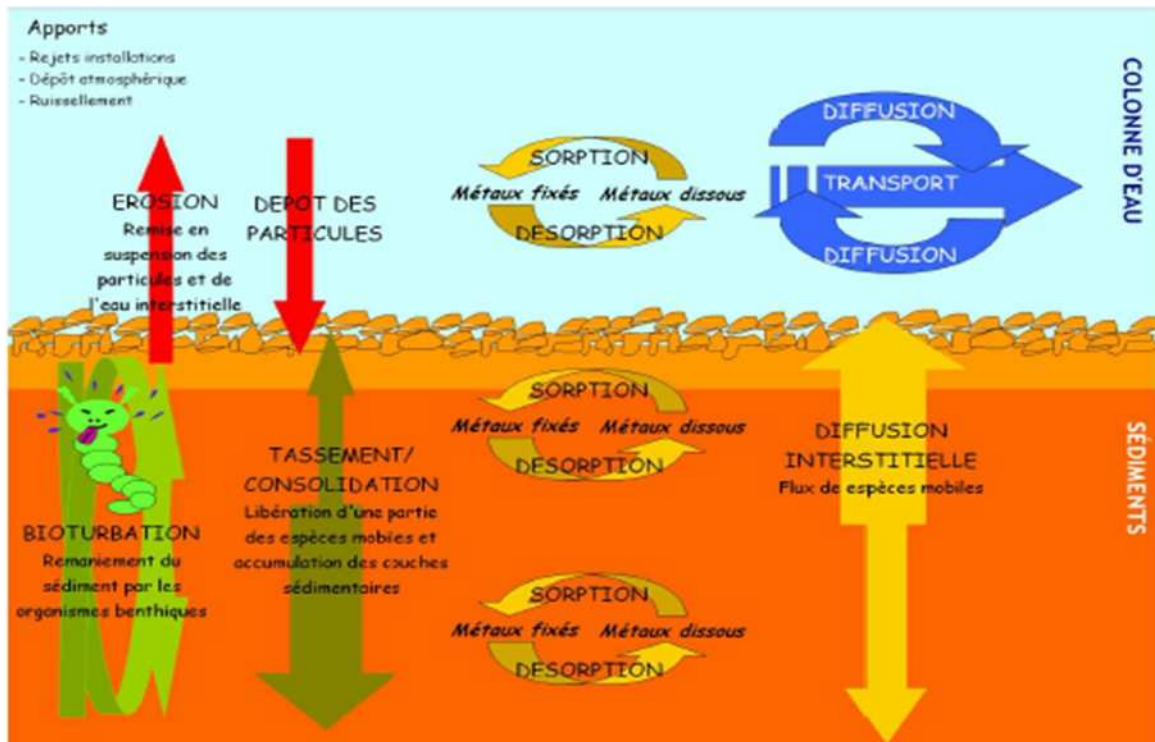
Apports
- Rejets installations
- Dépôt atmosphérique
- Ruissellement

COLONNE D'EAU

EROSION
Remise en suspension des particules et de l'eau interstitielle

DEPOT DES PARTICULES

SORPTION
Métaux fixés Métaux dissous
DESORPTION

DIFFUSION
TRANSPORT
DIFFUSION

SÉDIMENTS

SORPTION
Métaux fixés Métaux dissous
DESORPTION

TASSEMENT/ CONSOLIDATION
Libération d'une partie des espèces mobiles et accumulation des couches sédimentaires

DIFFUSION INTERSTITIELLE
Flux de espèces mobiles

BIOTURBATION
Remaniement du sédiment par les organismes benthiques

SORPTION
Métaux fixés Métaux dissous
DESORPTION